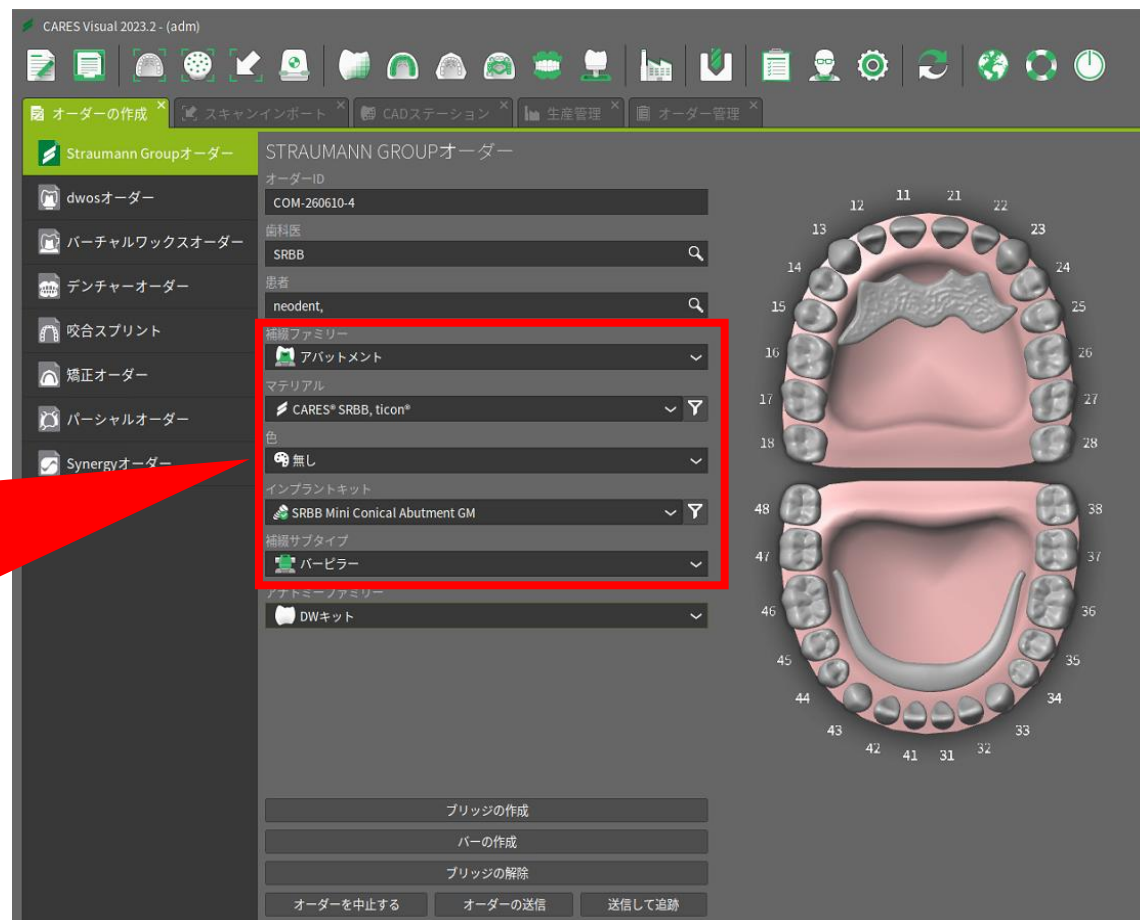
CARES Visual 2023.2 - (adm)

オーダーの作成 × スキャンインポート × CADステーション × 生産管理 × オーダー管理 ×

Straumann Groupオーダー
dwosオーダー
バーチャルワックスオーダー
デンチャーオーダー
咬合スプリント
矯正オーダー
パーシャルオーダー
Synergyオーダー

STRAUMANN GROUPオーダー
オーダーID
COM-260610-4
歯科医
SRBB
患者
neodent,
補綴ファミリー
アバットメント
マテリアル
CARES® SRBB, ticon®
色
無し
インプラントキット
SRBB Mini Conical Abutment GM
補綴サブタイプ
バーピラー
アナトミーファミリー
DWキット

11 21 12 22 13 23 14 24 15 25 16 26 17 27 18 28 48 38 47 37 46 36 45 35 44 34 43 33 42 32 41 31

ブリッジの作成
バーの作成
ブリッジの解除
オーダーを中止する
オーダーの送信
送信して追跡